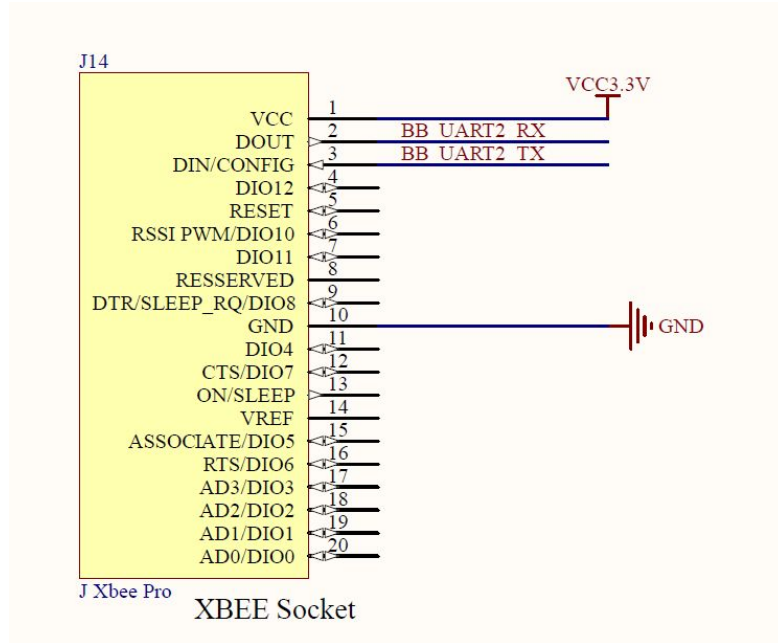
J14

VCC 1
DOUT 2
DIN/CONFIG 3
DIO12 4
RESET 5
RSSI PWM/DIO10 6
DIO11 7
RESSERVED 8
DTR/SLEEP_RQ/DIO8 9
GND 10
DIO4 11
CTS/DIO7 12
ON/SLEEP 13
VREF 14
ASSOCIATE/DIO5 15
RTS/DIO6 16
AD3/DIO3 17
AD2/DIO2 18
AD1/DIO1 19
AD0/DIO0 20

VCC3.3V
BB_UART2_RX
BB_UART2_TX
GND

J Xbee Pro

XBEE Socket